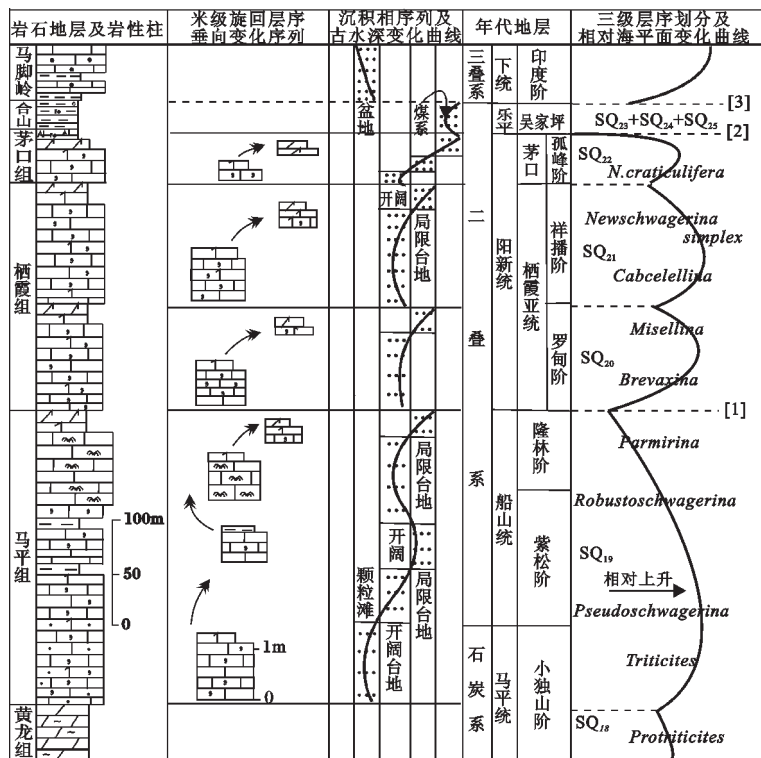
| 岩石地层及岩性柱 | 米级旋回层序垂向变化序列 | 沉积相序列及古水深变化曲线 | 年代地层 | 三级层序划分及相对海平面变化曲线 |
|---|---|---|---|---|
| 马脚岭 | | 盆地 煤系 | 三叠系 下统 印度阶 | [3] |
| 合山 | | | 乐平 吴家坪 | $SQ_{23}+SQ_{24}+SQ_{25}$ [2] |
| 茅口组 | | | 二叠系 阳新统 茅口 孤峰阶 | $SQ_{22}$ N.craticulifera |
| 栖霞组 | | 开阔 局限台地 | 二叠系 阳新统 栖霞亚统 祥播阶 | Newschwagerina simplex $SQ_{21}$ Cabcelellina |
| | | | 罗甸阶 | Misellina $SQ_{20}$ Brevaxina [1] |
| 马平组 100m 50 0 | 1m 0 | 局限台地 开阔 局限台地 颗粒滩 开阔台地 | 二叠系 船山统 隆林阶 | Parmirina |
| | | | 紫松阶 | Robustoschwagerina $SQ_{19}$ 相对上升 Pseudoschwagerina |
| | | | 石炭系 马平统 小独山阶 | Triticites |
| 黄龙组 | | | | $SQ_{18}$ Protriticites |